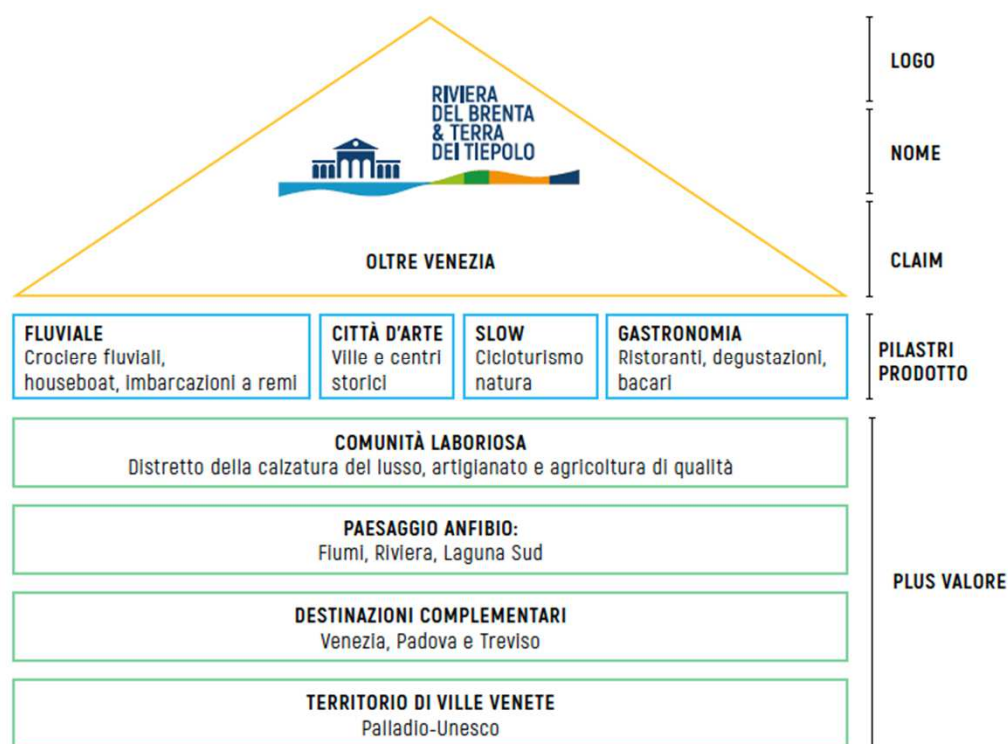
RIVIERA DEL BRENTA & TERRA DEI TIEPOLO

OLTRE VENEZIA

LOGO

NOME

CLAIM

FLUVIALE
Crociere fluviali, houseboat, imbarcazioni a remi

CITTÀ D'ARTE
Ville e centri storici

SLOW
Cicloturismo natura

GASTRONOMIA
Ristoranti, degustazioni, bacari

PILASTRI PRODOTTO

COMUNITÀ LABORIOSA
Distretto della calzatura del lusso, artigianato e agricoltura di qualità

PAESAGGIO ANFIBIO:
Fiumi, Riviera, Laguna Sud

DESTINAZIONI COMPLEMENTARI
Venezia, Padova e Treviso

TERRITORIO DI VILLE VENETE
Palladio-Unesco

PLUS VALORE